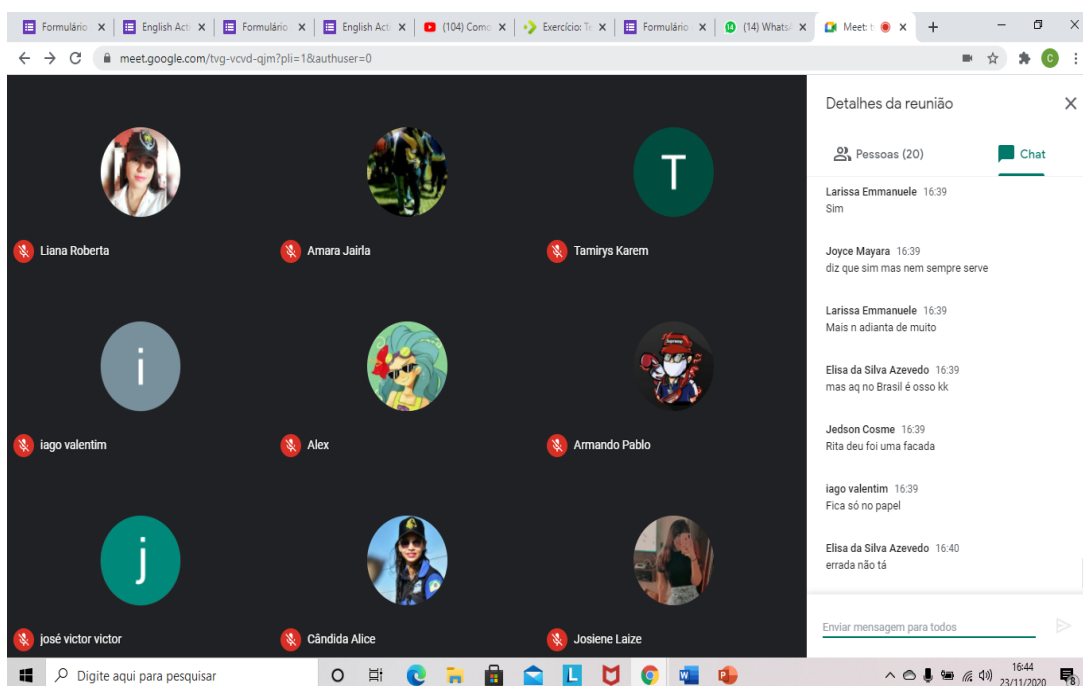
Formulário × | English Act × | Formulário × | English Act × | (104) Como × | Exercício: Te × | Formulário × | (14) WhatsA × | Meet: t × | +

meet.google.com/tvg-vcvd-qjm?pli=1&authuser=0

Liana Roberta

Amara Jairla

T

Tamirys Karem

i

iago valentim

Alex

Armando Pablo

j

josé victor victor

Cândida Alice

Josiene Laize

Detalhes da reunião

Pessoas (20)

Chat

Larissa Emmanuele 16:39
Sim

Joyce Mayara 16:39
diz que sim mas nem sempre serve

Larissa Emmanuele 16:39
Mais n adianta de muito

Elisa da Silva Azevedo 16:39
mas aq no Brasil é osso kk

Jedson Cosme 16:39
Rita deu foi uma facada

iago valentim 16:39
Fica só no papel

Elisa da Silva Azevedo 16:40
errada não tá

Enviar mensagem para todos

Digite aqui para pesquisar

16:44
23/11/2020